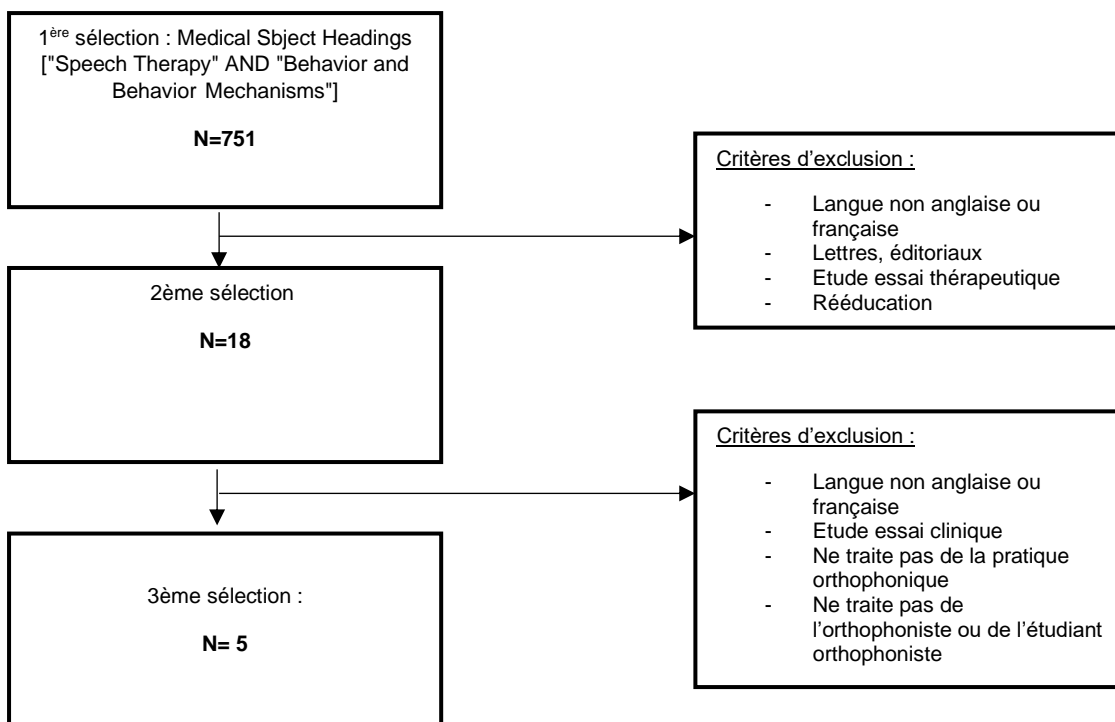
1$^{ère}$ sélection : Medical Sbject Headings ["Speech Therapy" AND "Behavior and Behavior Mechanisms"]

**N=751**

Critères d'exclusion :

- Langue non anglaise ou française
- Lettres, éditoriaux
- Etude essai thérapeutique
- Rééducation

2ème sélection

**N=18**

Critères d'exclusion :

- Langue non anglaise ou française
- Etude essai clinique
- Ne traite pas de la pratique orthophonique
- Ne traite pas de l'orthophoniste ou de l'étudiant orthophoniste

3ème sélection :

**N= 5**